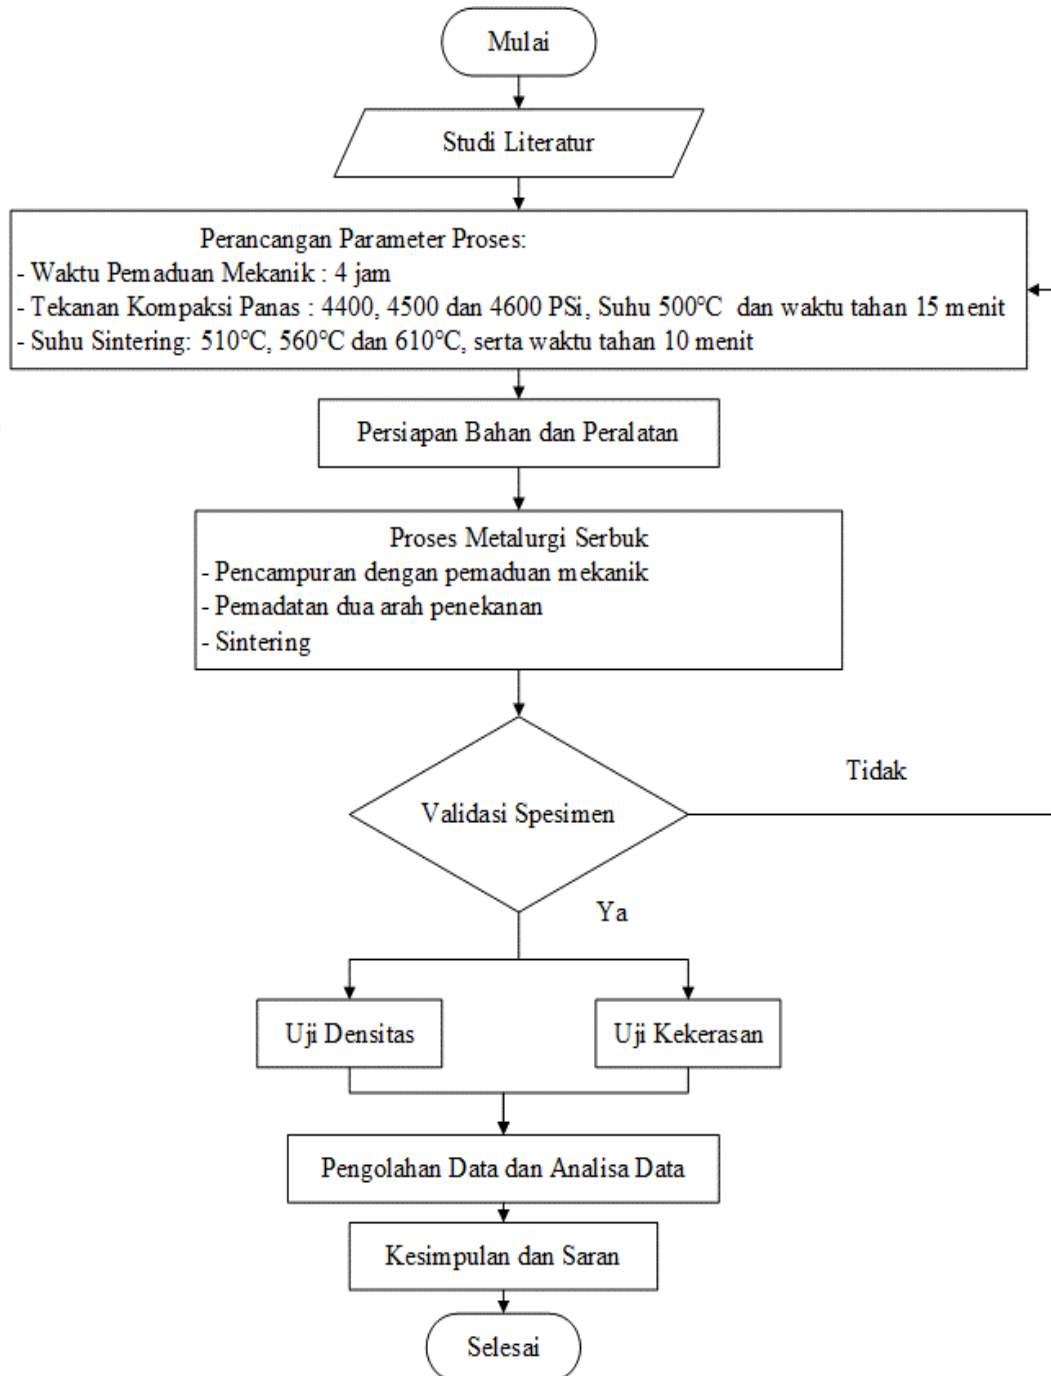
Mulai

Studi Literatur

Perancangan Parameter Proses:
- Waktu Pemaduan Mekanik : 4 jam
- Tekanan Kompaksi Panas : 4400, 4500 dan 4600 PSi, Suhu 500°C dan waktu tahan 15 menit
- Suhu Sintering: 510°C, 560°C dan 610°C, serta waktu tahan 10 menit

Persiapan Bahan dan Peralatan

Proses Metalurgi Serbuk
- Pencampuran dengan pemaduan mekanik
- Pemadatan dua arah penekanan
- Sintering

Validasi Spesimen

Tidak

Ya

Uji Densitas

Uji Kekerasan

Pengolahan Data dan Analisa Data

Kesimpulan dan Saran

Selesai